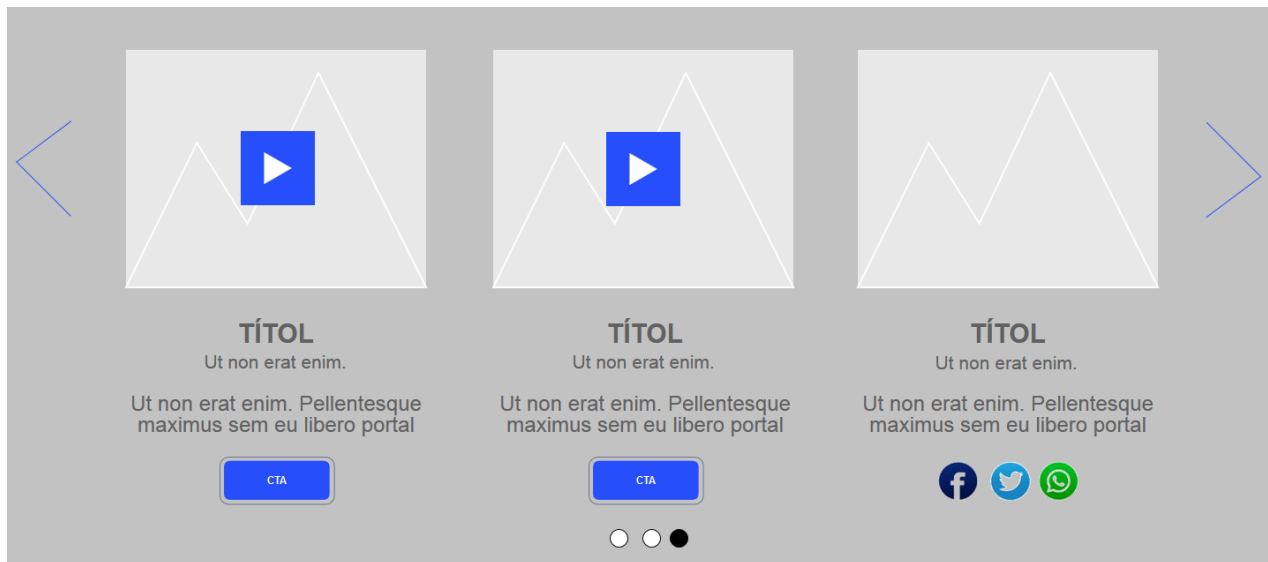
TÍTOL
Ut non erat enim.

Ut non erat enim. Pellentesque maximus sem eu libero portal

CTA

TÍTOL
Ut non erat enim.

Ut non erat enim. Pellentesque maximus sem eu libero portal

CTA

TÍTOL
Ut non erat enim.

Ut non erat enim. Pellentesque maximus sem eu libero portal